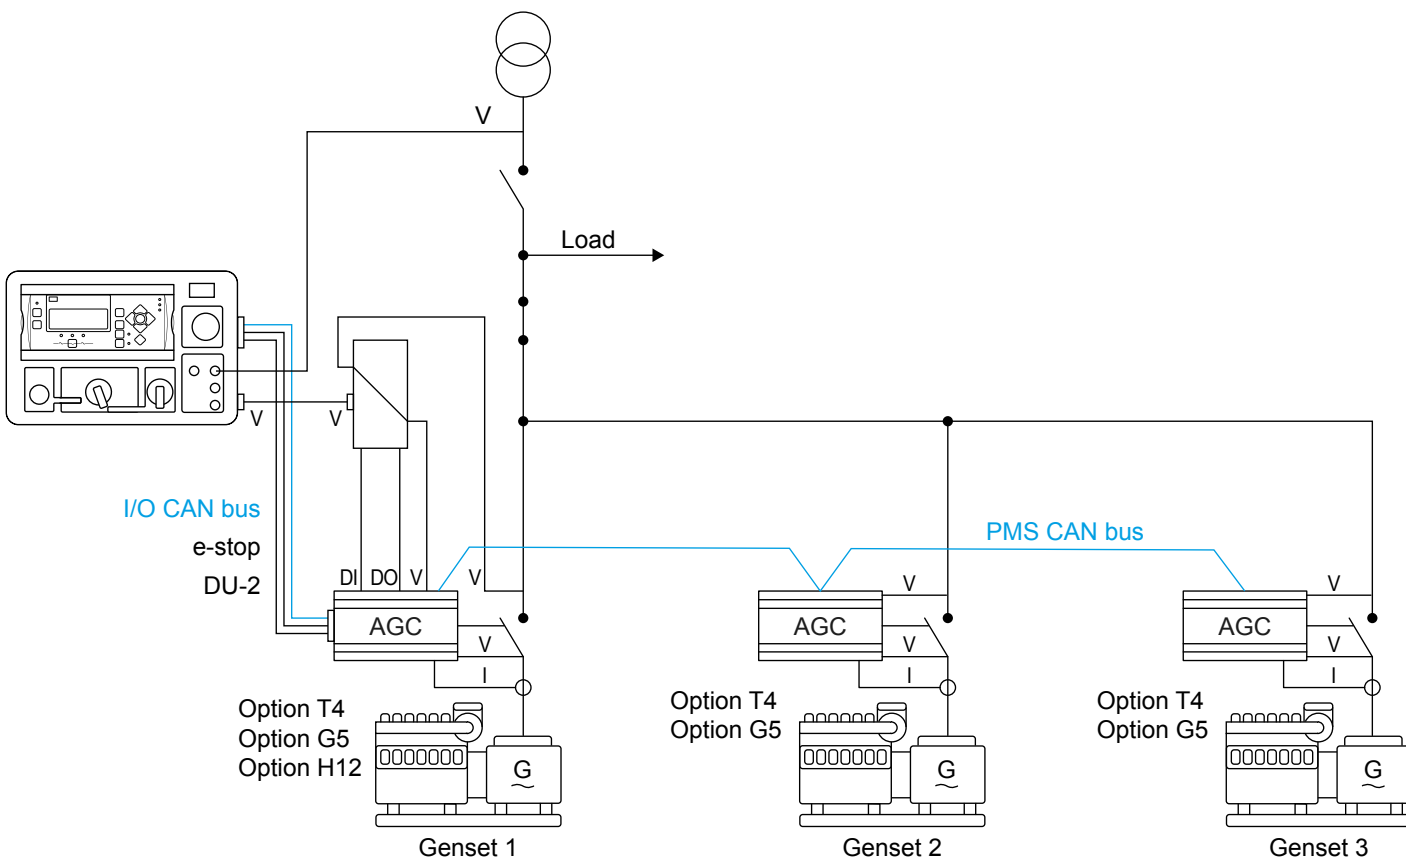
V

Load

V

V

I/O CAN bus

e-stop

DU-2

DI DO V

V

AGC

V

I

PMS CAN bus

V

AGC

V

I

V

AGC

V

I

Option T4
Option G5
Option H12

G

Genset 1

Option T4
Option G5

G

Genset 2

Option T4
Option G5

G

Genset 3